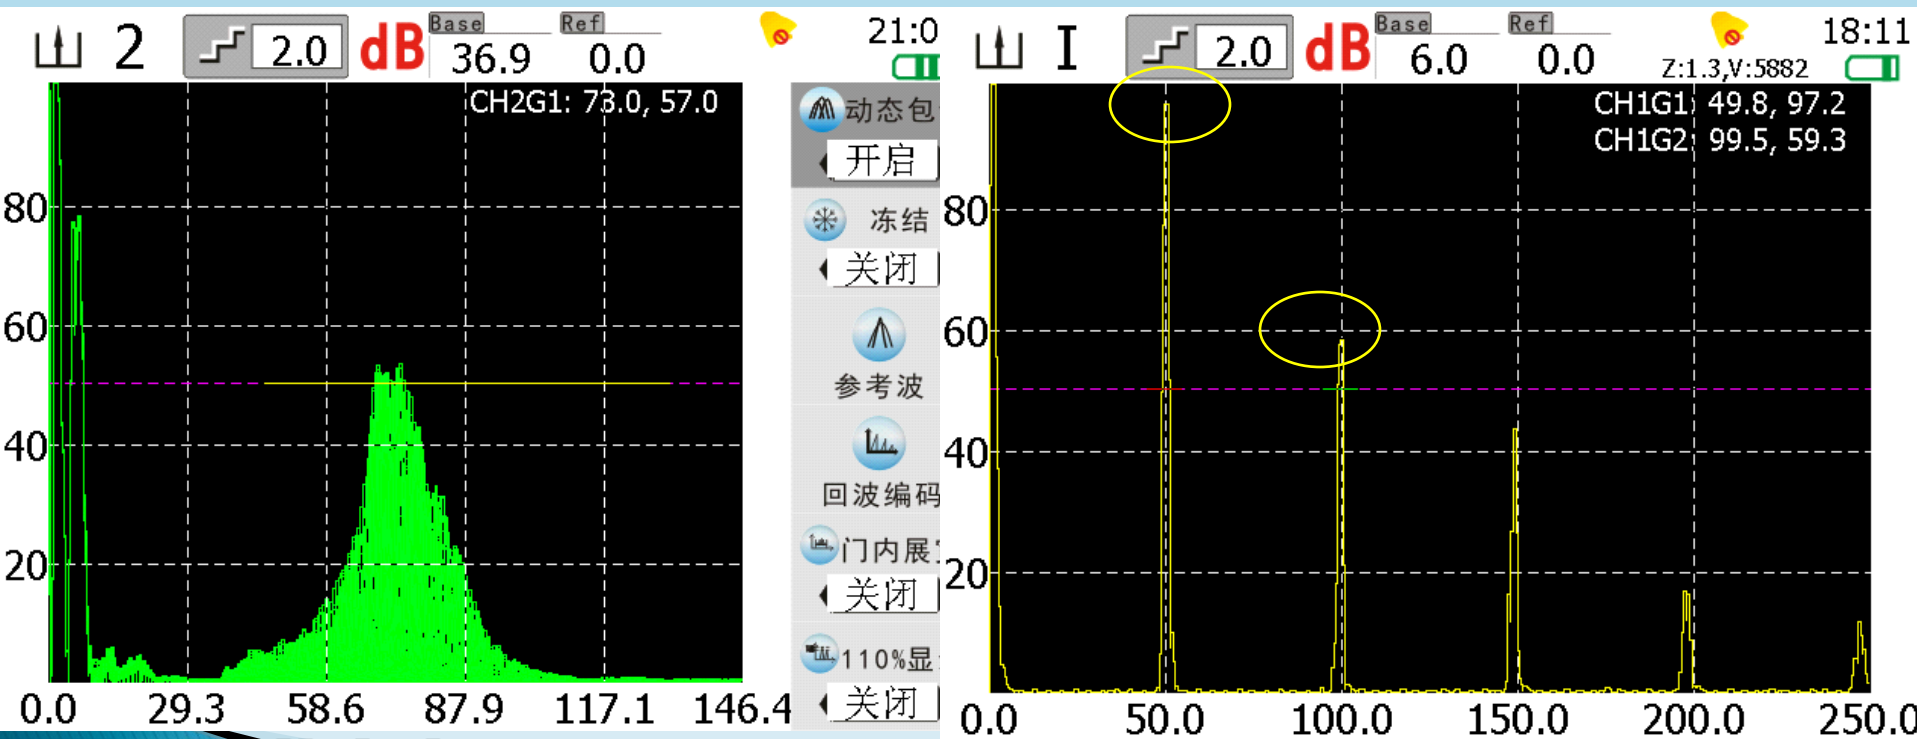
2 2.0 dB Base 36.9 Ref 0.0 21:0

CH2G1: 73.0, 57.0

80
60
40
20
0.0 29.3 58.6 87.9 117.1 146.4

动态包
开启
冻结
关闭
参考波
回波编码
门内展
关闭
110%显
关闭

I 2.0 dB Base 6.0 Ref 0.0 18:11
Z:1.3,V:5882

CH1G1: 49.8, 97.2
CH1G2: 99.5, 59.3

80
60
40
20
0.0 50.0 100.0 150.0 200.0 250.0